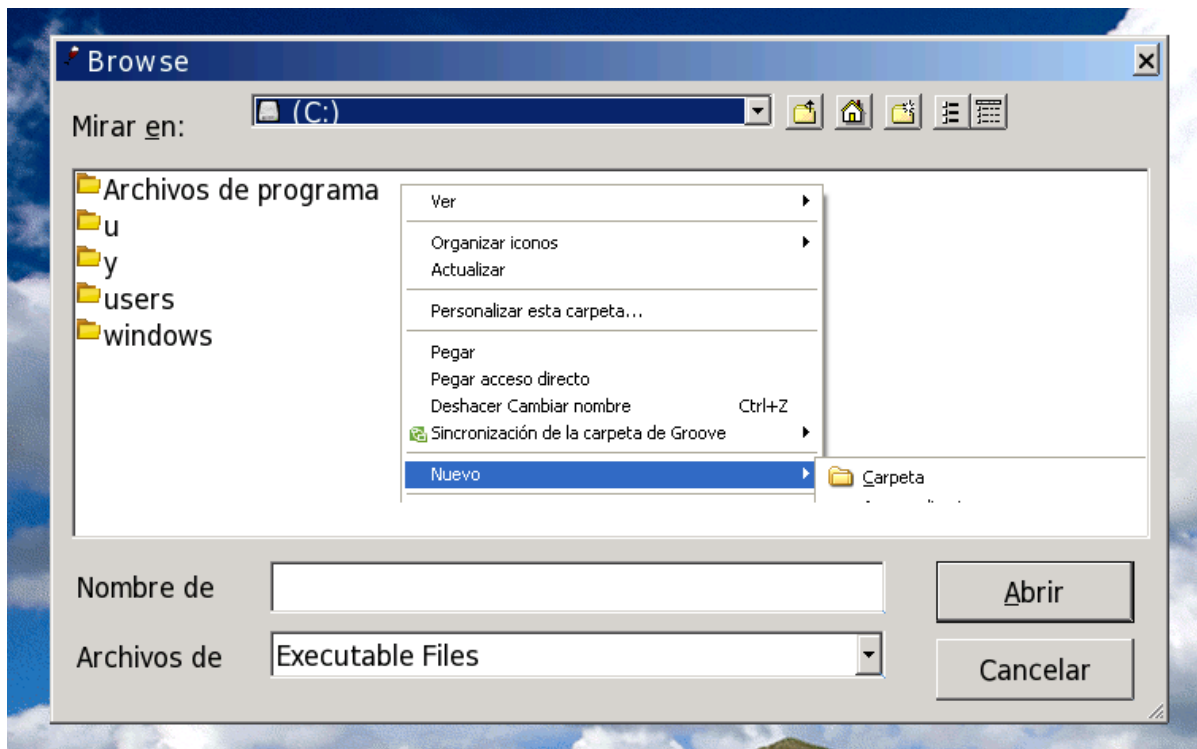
Browse
Mirar en: (C:)

Archivos de programa
u
y
users
windows

Ver
Organizar iconos
Actualizar
Personalizar esta carpeta...
Pegar
Pegar acceso directo
Deshacer Cambiar nombre Ctrl+Z
Sincronización de la carpeta de Groove
Nuevo
Carpeta
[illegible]

Nombre de
Archivos de Executable Files
Abrir
Cancelar